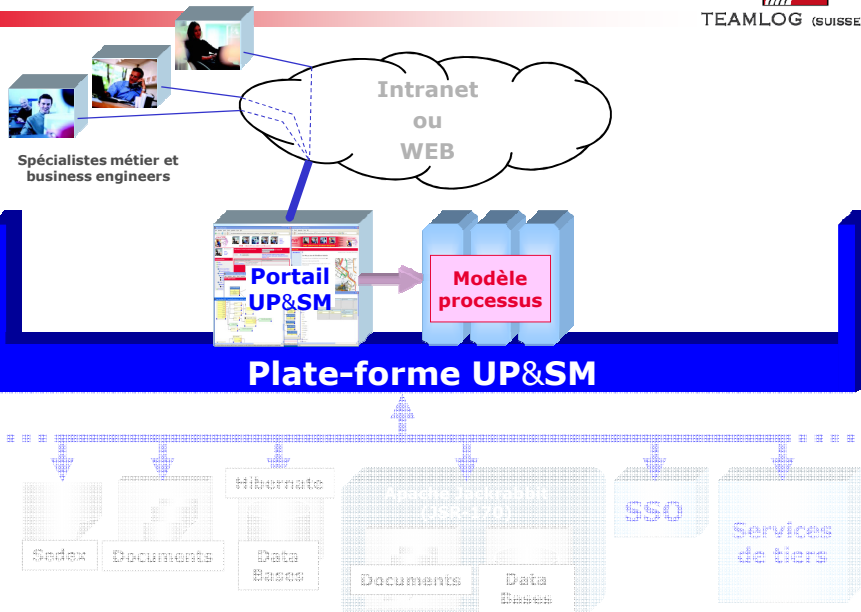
TEAMLOG (SUISSE

Intranet ou WEB

Spécialistes métier et business engineers

Portail UP&SM

Modèle processus

Plate-forme UP&SM

Hibernate

Apache Jackrabbit (JSR 170)

SSO

Services de tiers

Sedex

Documents

Data Bases

Documents

Data Bases